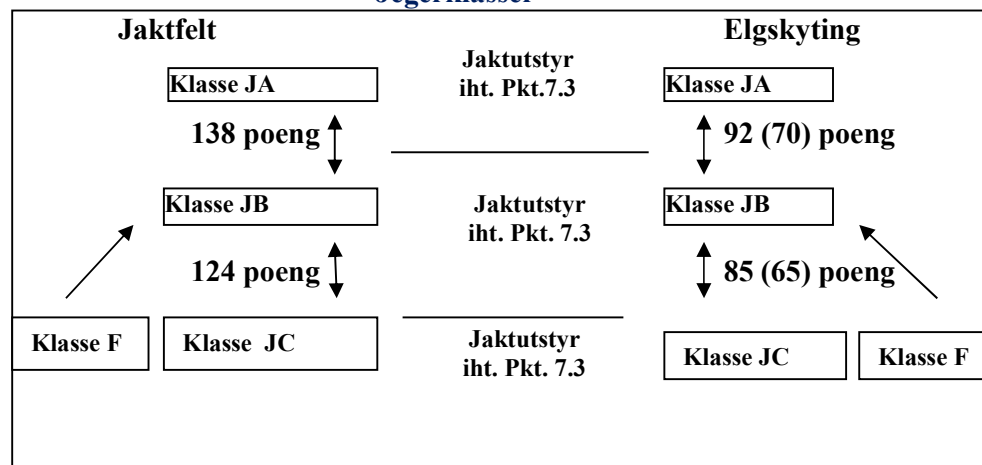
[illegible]

Jaktfelt

Elgskyting

Klasse JA

Jaktutstyr iht. Pkt.7.3

Klasse JA

138 poeng

92 (70) poeng

Klasse JB

Jaktutstyr iht. Pkt. 7.3

Klasse JB

124 poeng

85 (65) poeng

Klasse F

Klasse JC

Jaktutstyr iht. Pkt. 7.3

Klasse JC

Klasse F